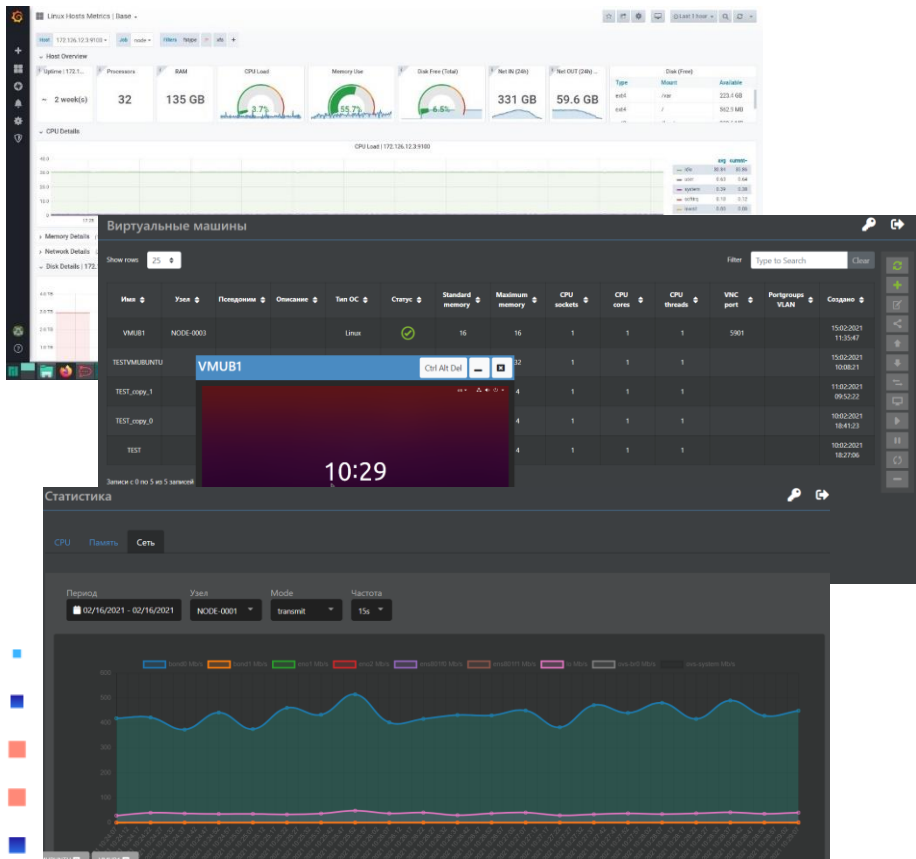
Linux Hosts Metrics | Base

Host 172.126.12.3:9100 Job node Filters fstype nfs +

Last 1 hour

Host Overview

Uptime | 172.1... Processors RAM CPU Load Memory Use Disk Free (Total) Net IN (24h) Net OUT (24h) Disk (Free)

~ 2 week(s) 32 135 GB 3.7% 55.7% 6.5% 331 GB 59.6 GB

| Type | Mount | Available |
|---|---|---|
| ext4 | /var | 223.4 GB |
| ext4 | / | 502.5 MB |

CPU Details

CPU Load | 172.126.12.3:9100

avg current

idle 95.95 95.96
user 0.63 0.64
system 0.39 0.38
softirq 0.10 0.12
iowait 0.05 0.06

Memory Details

Network Details

Disk Details | 172.

Виртуальные машины

Show rows 25

Filter Type to Search Clear

| Имя | Узел | Псевдоним | Описание | Тип ОС | Статус | Standard memory | Maximum memory | CPU sockets | CPU cores | CPU threads | VNC port | Portgroups VLAN | Создано |
|---|---|---|---|---|---|---|---|---|---|---|---|---|---|
| VMUB1 | NODE-0003 | | | Linux | | 16 | 16 | 1 | 1 | 1 | 5901 | | 15:02:2021 11:35:47 |
| TESTVMUBUNTU | | | | | | | 32 | 1 | 1 | 1 | | | 15:02:2021 10:08:21 |
| TEST_copy_1 | | | | | | | 4 | 1 | 1 | 1 | | | 11:02:2021 09:52:22 |
| TEST_copy_0 | | | | | | | 4 | 1 | 1 | 1 | | | 10:02:2021 18:41:23 |
| TEST | | | | | | | 4 | 1 | 1 | 1 | | | 10:02:2021 18:27:06 |

Записи с 0 по 5 из 5 записей

VMUB1 Ctrl Alt Del

10:29

Статистика

CPU Память Сеть

Период 02/16/2021 - 02/16/2021 Узел NODE-0001 Mode transmit Частота 15s

bond0 Mb/s bond1 Mb/s eno1 Mb/s eno2 Mb/s ens6f0 Mb/s ens6f1 Mb/s lo Mb/s ovs-br0 Mb/s ovs-system Mb/s

600 500 400 300 200 100 0